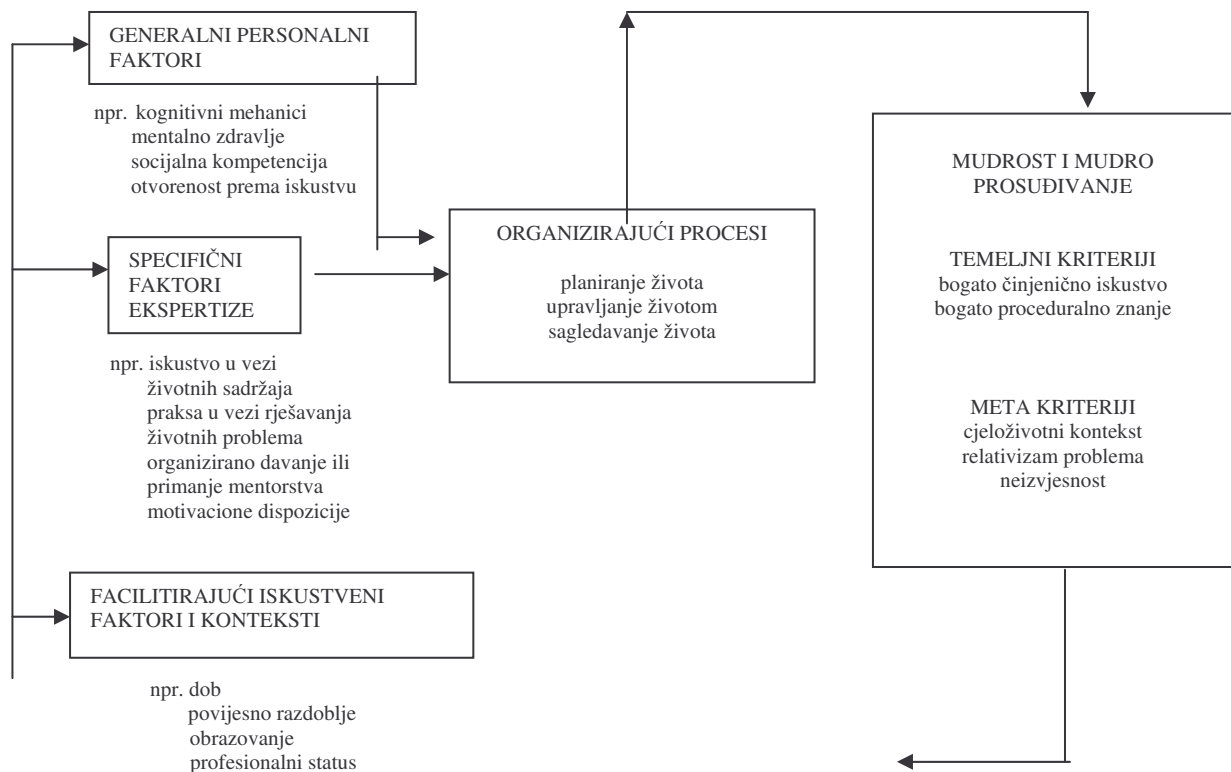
GENERALNI PERSONALNI FAKTORI

npr. kognitivni mehanici
mentalno zdravlje
socijalna kompetencija
otvorenost prema iskustvu

SPECIFIČNI FAKTORI EKSPERTIZE

npr. iskustvo u vezi životnih sadržaja
praksa u vezi rješavanja životnih problema
organizirano davanje ili primanje mentorstva
motivacione dispozicije

FACILITIRAJUĆI ISKUSTVENI FAKTORI I KONTEKSTI

npr. dob
povijesno razdoblje
obrazovanje
profesionalni status

ORGANIZIRAJUĆI PROCESI

planiranje života
upravljanje životom
sagledavanje života

MUDROST I MUDRO PROSUĐIVANJE

TEMELJNI KRITERIJI
bogato činjenično iskustvo
bogato proceduralno znanje

META KRITERIJI
cjeloživotni kontekst
relativizam problema
neizvjesnost